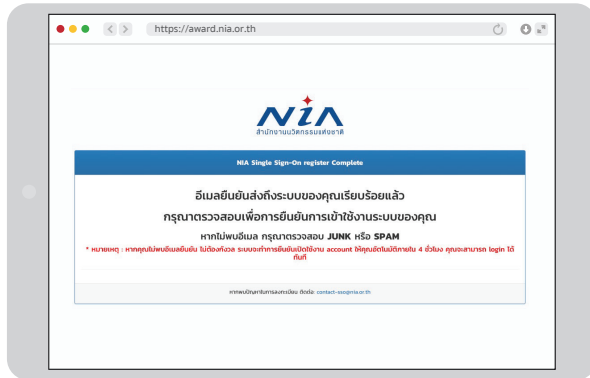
https://award.nia.or.th

NIA
สำนักงานนวัตกรรมแห่งชาติ

NIA Single Sign-On register Complete

อีเมลยืนยันส่งถึงระบบของคุณเรียบร้อยแล้ว

กรุณาตรวจสอบเพื่อการยืนยันการเข้าใช้งานระบบของคุณ

หากไม่พบอีเมล กรุณาตรวจสอบ JUNK หรือ SPAM

* หมายเหตุ : หากคุณไม่พบอีเมลยืนยัน ไม่ต้องกังวล ระบบจะทำการยืนยันเปิดใช้งาน account ให้คุณอัตโนมัติภายใน 4 ชั่วโมง คุณจะสามารถ login ได้ทันที

หากพบปัญหาในการลงทะเบียน ติดต่อ: contact-sso@nia.or.th